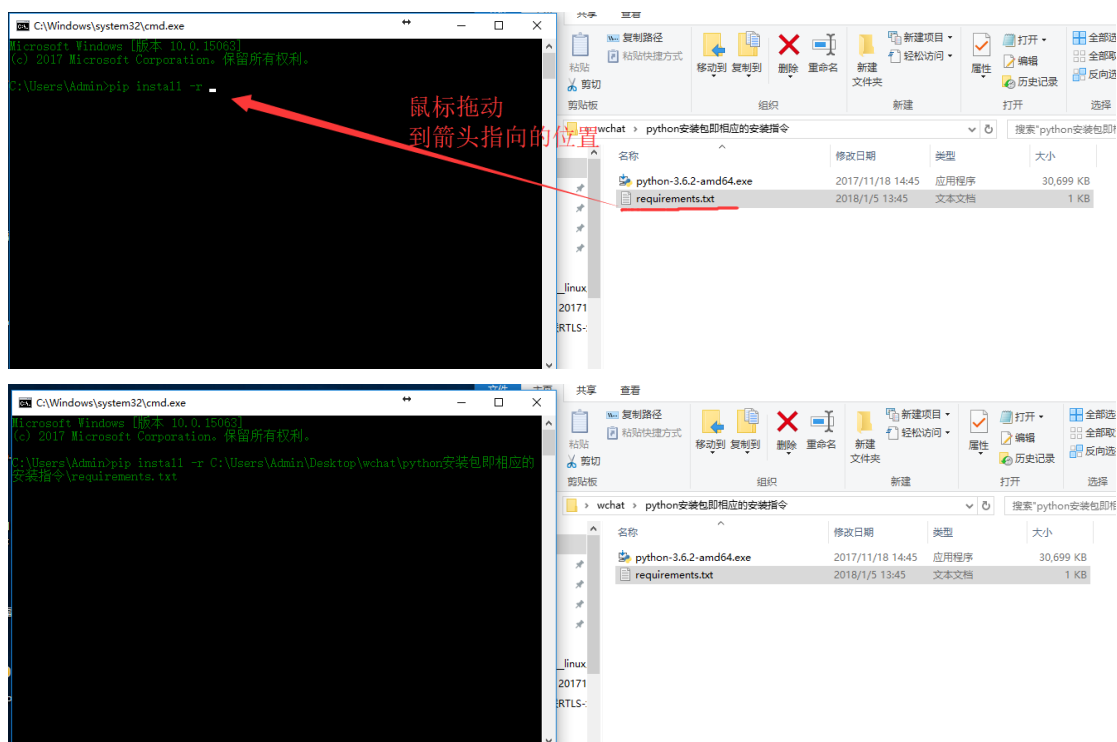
C:\Windows\system32\cmd.exe

Microsoft Windows [版本 10.0.15063]
(c) 2017 Microsoft Corporation。保留所有权利。

C:\Users\Admin>pip install -r

鼠标拖动
到箭头指向的位置

共享 查看

粘贴 复制路径 粘贴快捷方式 剪切 移动到 复制到 删除 重命名 新建文件夹 新建项目 轻松访问 属性 打开 编辑 历史记录 全部选 全部取 反向选

剪贴板 组织 新建 打开 选择

wchat › python安装包即相应的安装指令

搜索"python安装包即相

| 名称 | 修改日期 | 类型 | 大小 |
|---|---|---|---|
| python-3.6.2-amd64.exe | 2017/11/18 14:45 | 应用程序 | 30,699 KB |
| requirements.txt | 2018/1/5 13:45 | 文本文档 | 1 KB |

_linux
20171
ERTLS-

C:\Windows\system32\cmd.exe

Microsoft Windows [版本 10.0.15063]
(c) 2017 Microsoft Corporation。保留所有权利。

C:\Users\Admin>pip install -r C:\Users\Admin\Desktop\wchat\python安装包即相应的安装指令\requirements.txt

文件 主页
共享 查看

粘贴 复制路径 粘贴快捷方式 剪切 移动到 复制到 删除 重命名 新建文件夹 新建项目 轻松访问 属性 打开 编辑 历史记录 全部选 全部取 反向选

剪贴板 组织 新建 打开 选择

wchat › python安装包即相应的安装指令

搜索"python安装包即相

| 名称 | 修改日期 | 类型 | 大小 |
|---|---|---|---|
| python-3.6.2-amd64.exe | 2017/11/18 14:45 | 应用程序 | 30,699 KB |
| requirements.txt | 2018/1/5 13:45 | 文本文档 | 1 KB |

_linux
20171
ERTLS-